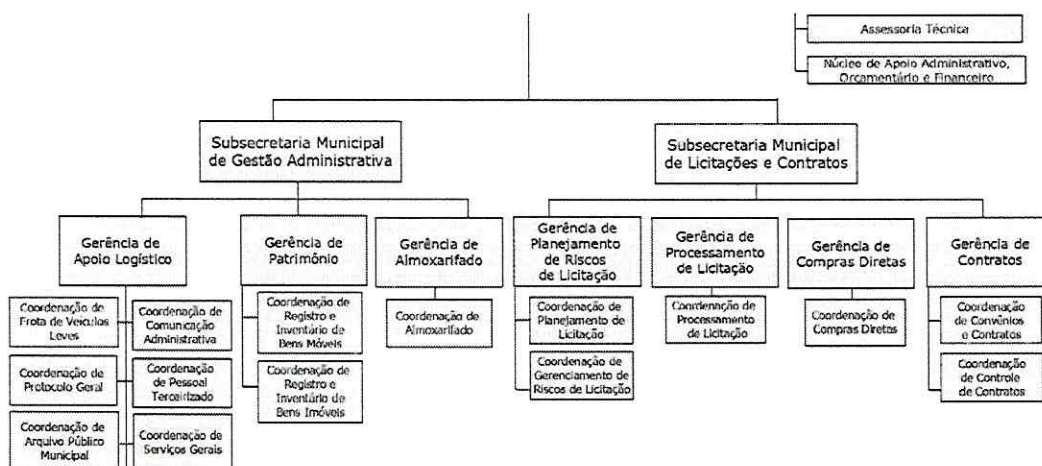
Assessoria Técnica

Núcleo de Apoio Administrativo, Orçamentário e Financeiro

Subsecretaria Municipal de Gestão Administrativa

Subsecretaria Municipal de Licitações e Contratos

Gerência de Apoio Logístico

Coordenação de Frota de Veículos Leves

Coordenação de Comunicação Administrativa

Coordenação de Protocolo Geral

Coordenação de Pessoal Terceirizado

Coordenação de Arquivo Público Municipal

Coordenação de Serviços Gerais

Gerência de Patrimônio

Coordenação de Registro e Inventário de Bens Móveis

Coordenação de Registro e Inventário de Bens Imóveis

Gerência de Almoxarifado

Coordenação de Almoxarifado

Gerência de Planejamento de Riscos de Licitação

Coordenação de Planejamento de Licitação

Coordenação de Gerenciamento de Riscos de Licitação

Gerência de Processamento de Licitação

Coordenação de Processamento de Licitação

Gerência de Compras Diretas

Coordenação de Compras Diretas

Gerência de Contratos

Coordenação de Convênios e Contratos

Coordenação de Controle de Contratos